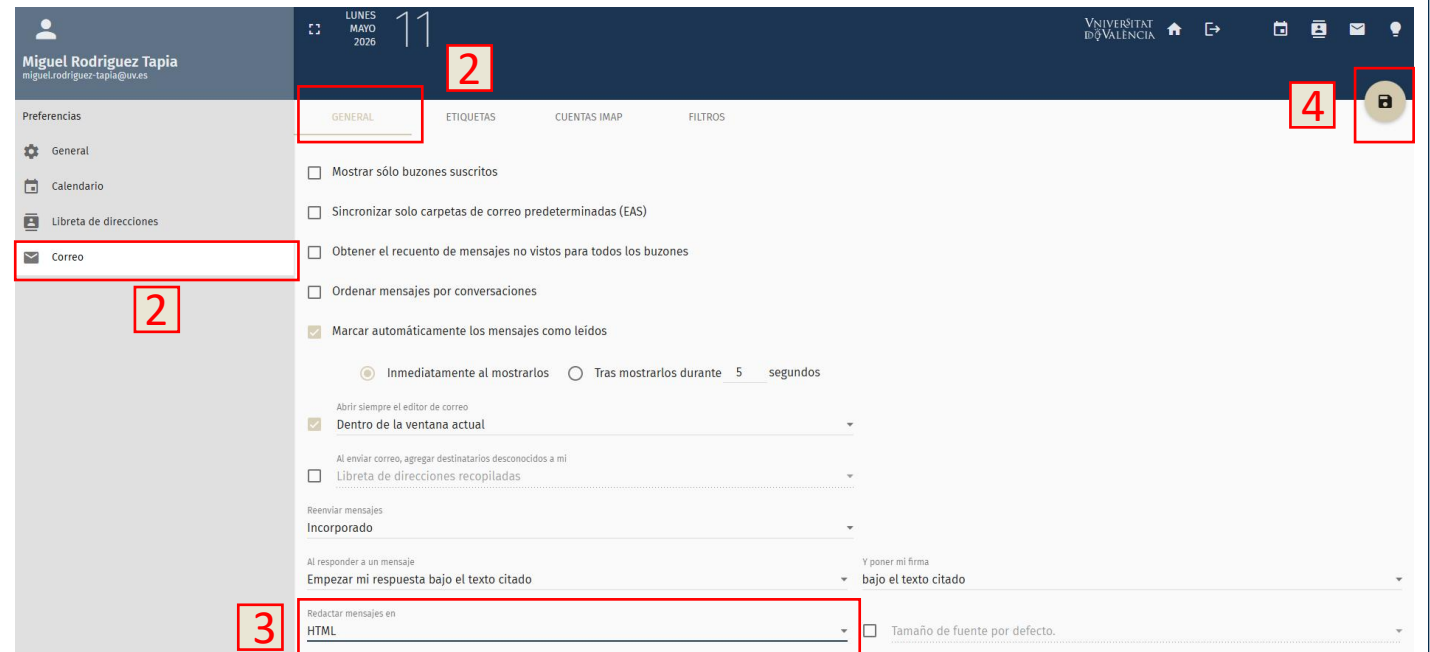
Miguel Rodriguez Tapia
miguel.rodriguez-tapia@uv.es

LUNES
MAYO
2026
11

VNIVERSITAT DE VALÈNCIA

2

Preferencias

General

Calendario

Libreta de direcciones

Correo

2

GENERAL ETIQUETAS CUENTAS IMAP FILTROS

4

Mostrar sólo buzones suscritos

Sincronizar solo carpetas de correo predeterminadas (EAS)

Obtener el recuento de mensajes no vistos para todos los buzones

Ordenar mensajes por conversaciones

Marcar automáticamente los mensajes como leídos

Inmediatamente al mostrarlos Tras mostrarlos durante 5 segundos

Abrir siempre el editor de correo
Dentro de la ventana actual

Al enviar correo, agregar destinatarios desconocidos a mi
Libreta de direcciones recopiladas

Reenviar mensajes
Incorporado

Al responder a un mensaje
Empezar mi respuesta bajo el texto citado

Y poner mi firma
bajo el texto citado

3

Redactar mensajes en
HTML

Tamaño de fuente por defecto.